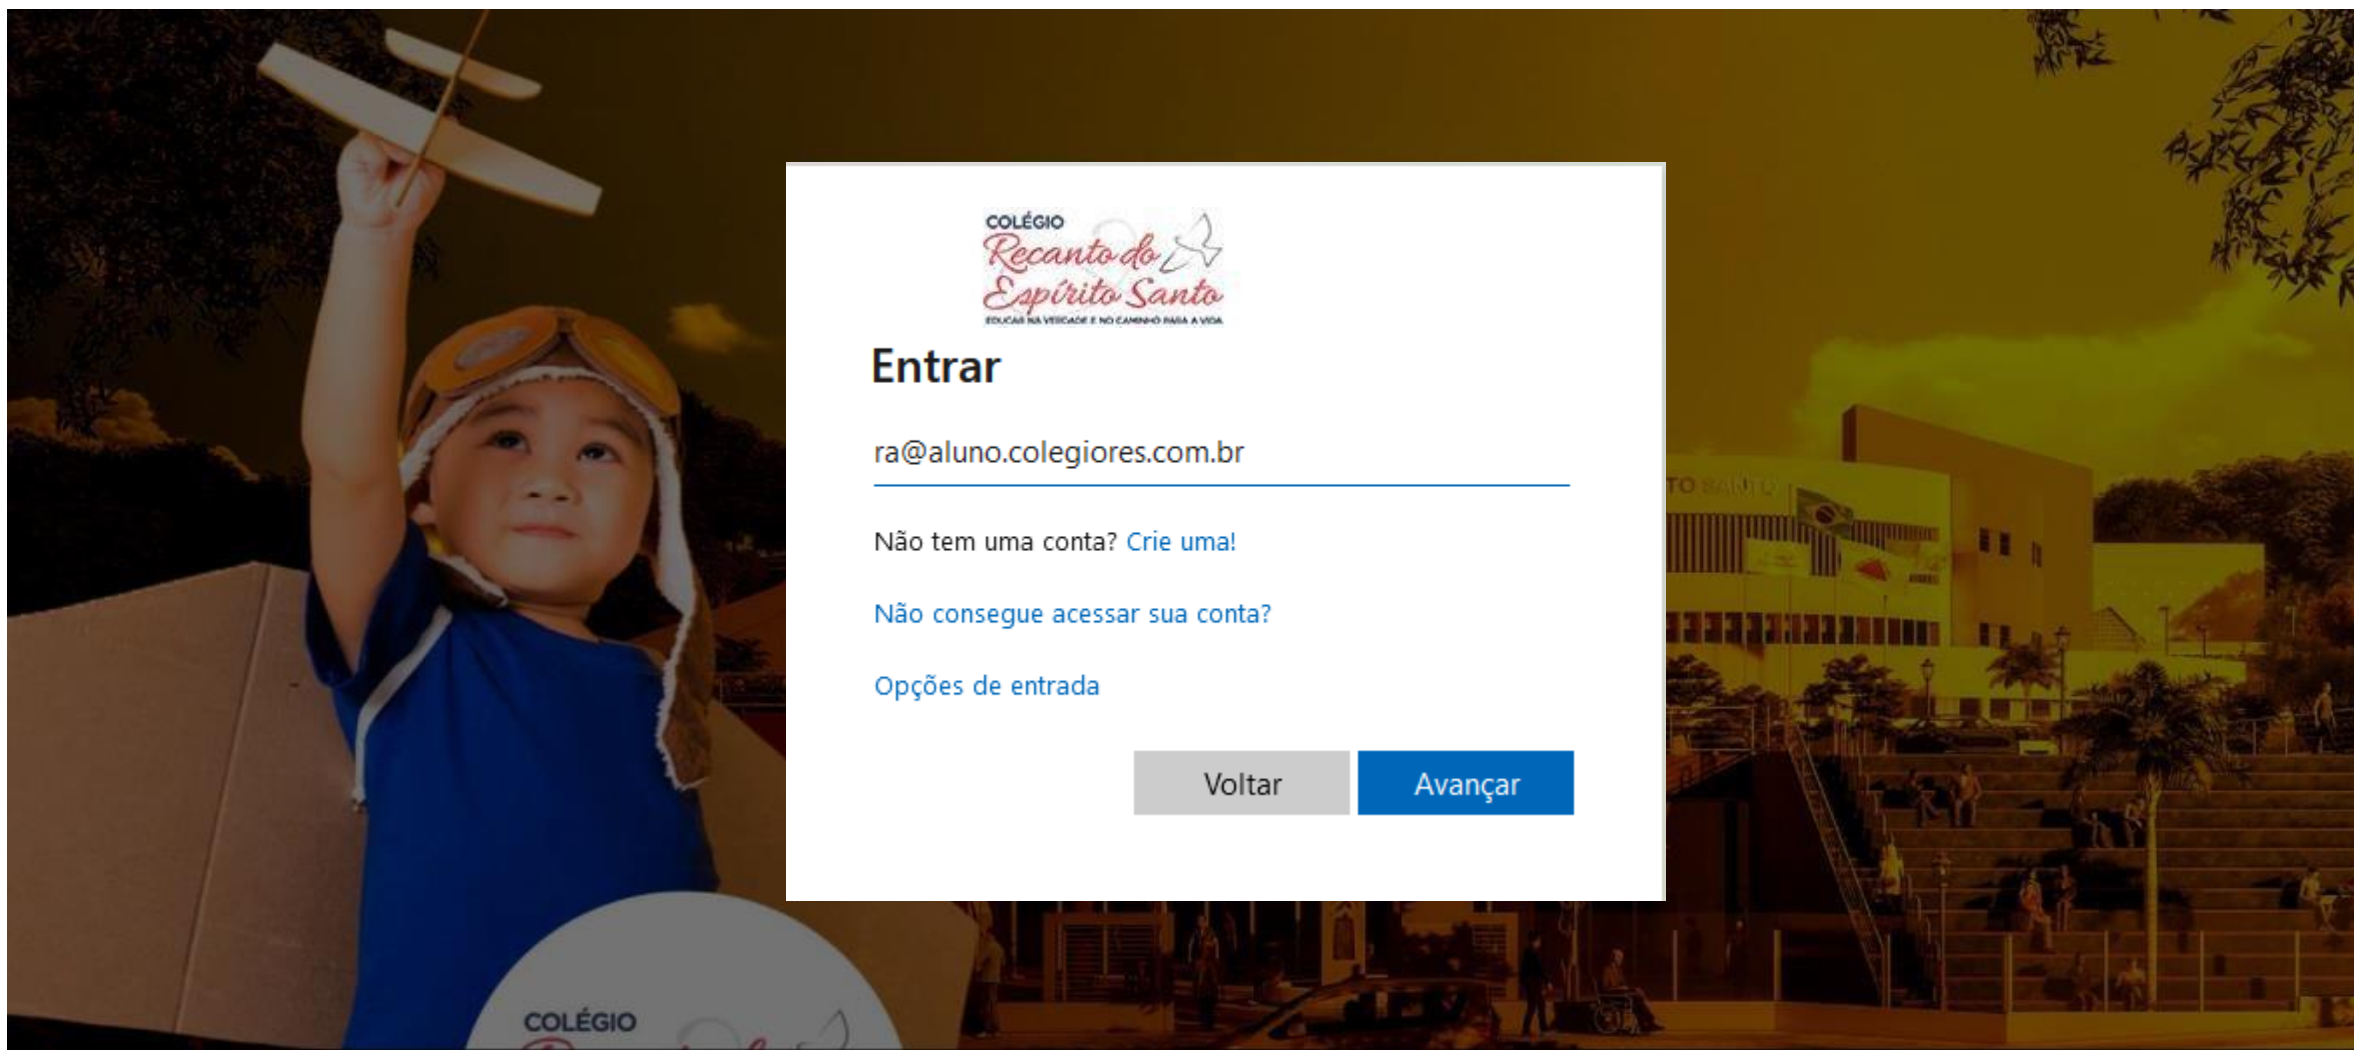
COLÉGIO
Recanto do
Espírito Santo
EDUCAR NA VERDADE E NO CAMINHO PARA A VIDA

Entrar

ra@aluno.colegiores.com.br

Não tem uma conta? Crie uma!

Não consegue acessar sua conta?

Opções de entrada

Voltar

Avançar

COLÉGIO